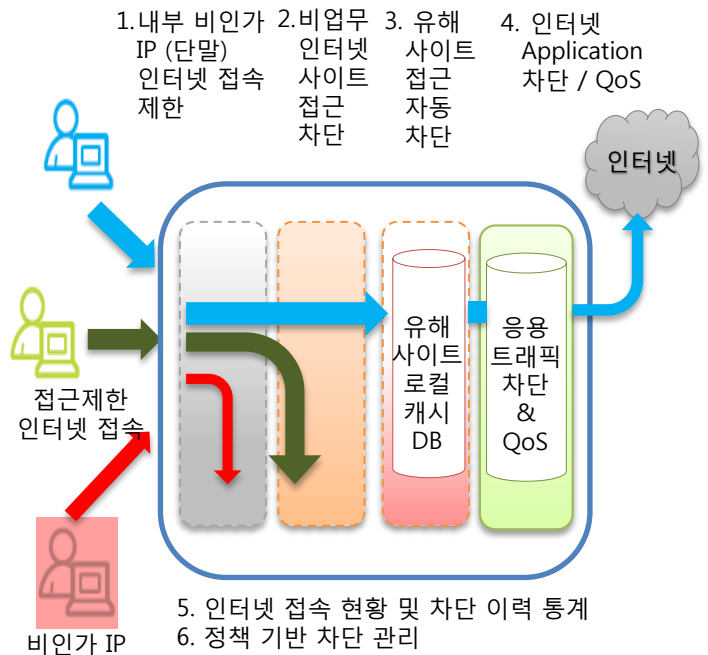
1.내부 비인가 IP (단말) 인터넷 접속 제한

2.비업무 인터넷 사이트 접근 차단

3. 유해 사이트 접근 자동 차단

4. 인터넷 Application 차단 / QoS

인터넷

유해 사이트 로컬 캐시 DB

응용 트래픽 차단 & QoS

접근제한 인터넷 접속

비인가 IP

5. 인터넷 접속 현황 및 차단 이력 통계
6. 정책 기반 차단 관리